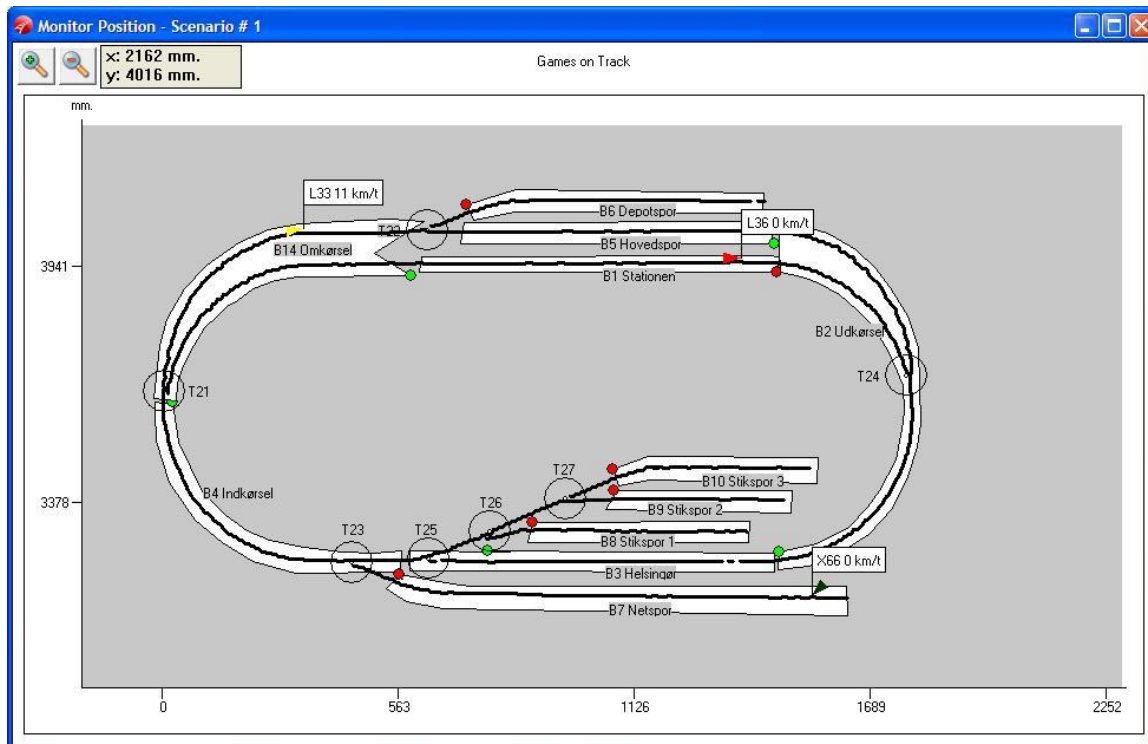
Monitor Position - Scenario # 1

x: 2162 mm.
y: 4016 mm.

Games on Track

mm.

L33 11 km/t

B6 Depotspor

T22

L36 0 km/t

B14 Omkørsel

B5 Hovedspor

3941

B1 Stationen

B2 Udkørsel

T21

T24

T27

B10 Stikspor 3

T26

B4 Indkørsel

3378

B9 Stikspor 2

B8 Stikspor 1

T23

T25

X66 0 km/t

B3 Helsingør

B7 Netspor

0

563

1126

1689

2252